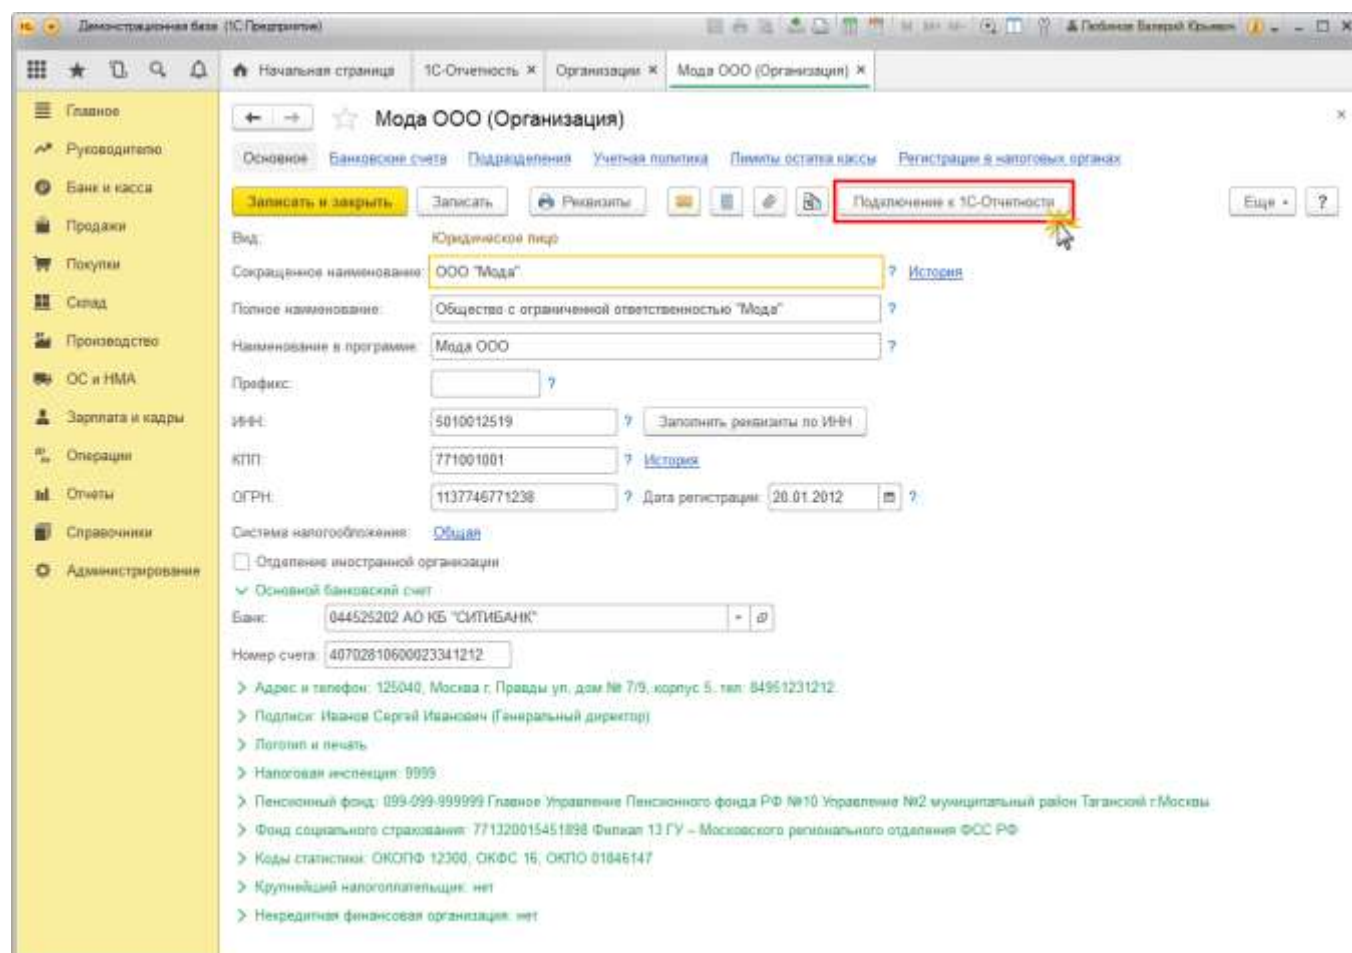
Демонстрационная база (1С:Предприятие)

Любимов Валерий Крымович

Начальная страница
1С-Отчетность ×
Организации ×
Мода ООО (Организация) ×

Главное
Руководителю
Банк и касса
Продажи
Покупки
Склад
Производство
ОС и НМА
Зарплата и кадры
Операции
Отчеты
Справочники
Администрирование

Мода ООО (Организация)

×

Основное
Банковские счета
Подразделения
Учетная политика
Лимиты остатка кассы
Регистрации в налоговых органах

Записать и закрыть
Записать
Реквизиты
Подключение к 1С-Отчетности
Еще
?

Вид: Юридическое лицо
Сокращенное наименование: ООО "Мода" ? История
Полное наименование: Общество с ограниченной ответственностью "Мода" ?
Наименование в программе: Мода ООО ?
Префикс: ?
ИНН: 5010012519 ? Заполнить реквизиты по ИНН
КПП: 771001001 ? История
ОГРН: 1137746771238 ? Дата регистрации: 20.01.2012 ?
Система налогообложения: Общая
Отделение иностранной организации
Основной банковский счет
Банк: 044525202 АО КБ "СИТИБАНК"
Номер счета: 40702810600023341212
Адрес и телефон: 125040, Москва г, Правды ул, дом № 7/9, корпус 5, тел: 84951231212
Подписи: Иванов Сергей Иванович (Генеральный директор)
Логотип и печать
Налоговая инспекция: 9999
Пенсионный фонд: 099-099-999999 Главное Управление Пенсионного фонда РФ №10 Управление №2 муниципальный район Таганский г.Москвы
Фонд социального страхования: 771320015451898 Филиал 13 ГУ – Московского регионального отделения ФСС РФ
Коды статистики: ОКОПФ 12300, ОКФС 16, ОКПО 01846147
Крупнейший налогоплательщик: нет
Некредитная финансовая организация: нет